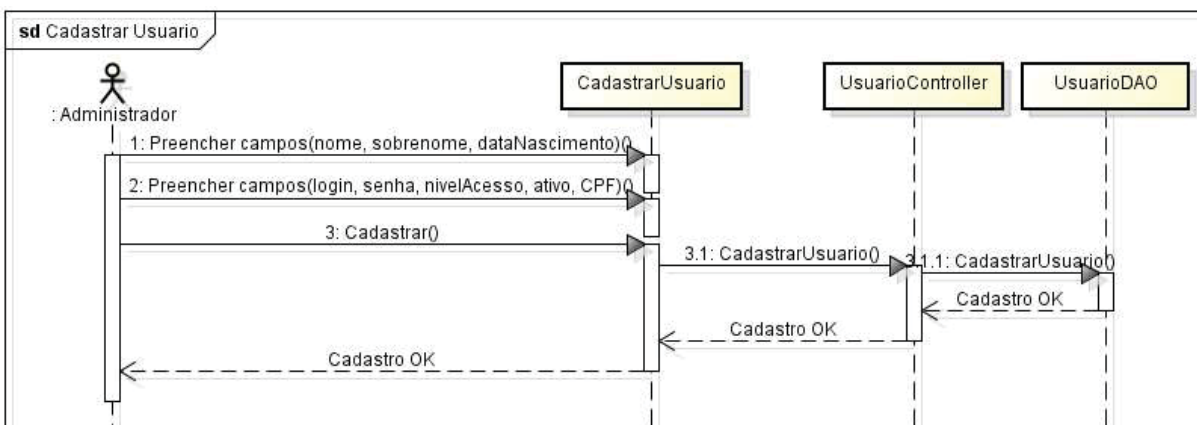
sd Cadastrar Usuario

: Administrador

CadastrarUsuario

UsuarioController

UsuarioDAO

1: Preencher campos(nome, sobrenome, dataNascimento)()

2: Preencher campos(login, senha, nivelAcesso, ativo, CPF)()

3: Cadastrar()

3.1: CadastrarUsuario()

3.1.1: CadastrarUsuario()

Cadastro OK

Cadastro OK

Cadastro OK